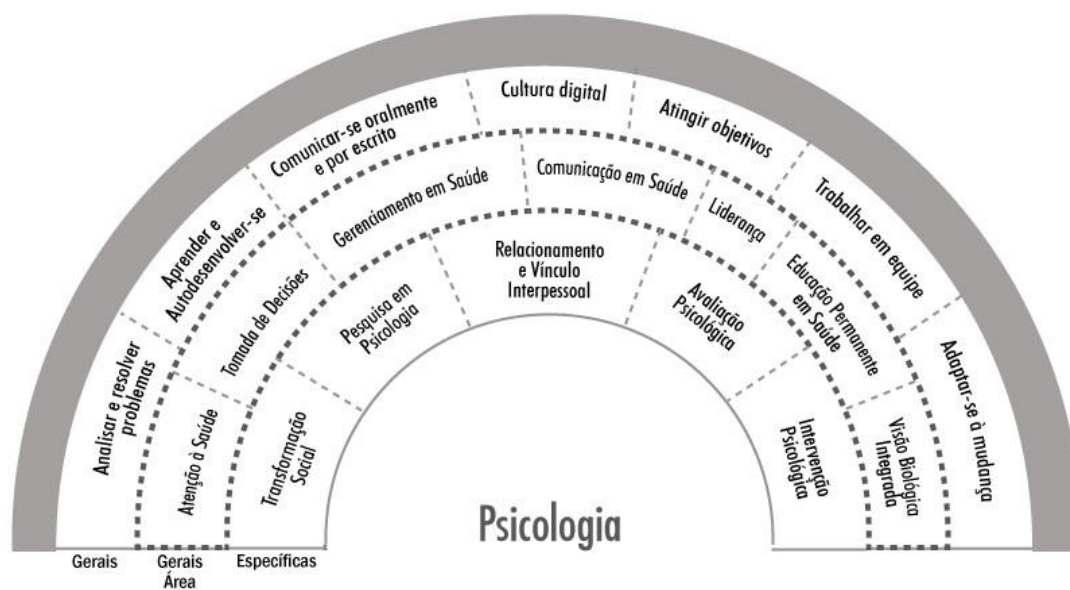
Analisar e resolver problemas

Aprender e Autodesenvolver-se

Comunicar-se oralmente e por escrito

Cultura digital

Atingir objetivos

Trabalhar em equipe

Adaptar-se à mudança

Atenção à Saúde

Tomada de Decisões

Gerenciamento em Saúde

Comunicação em Saúde

Liderança

Educação Permanente em Saúde

Visão Biológica Integrada

Transformação Social

Pesquisa em Psicologia

Relacionamento e Vínculo Interpessoal

Avaliação Psicológica

Intervenção Psicológica

Psicologia

Gerais

Gerais Área

Específicas